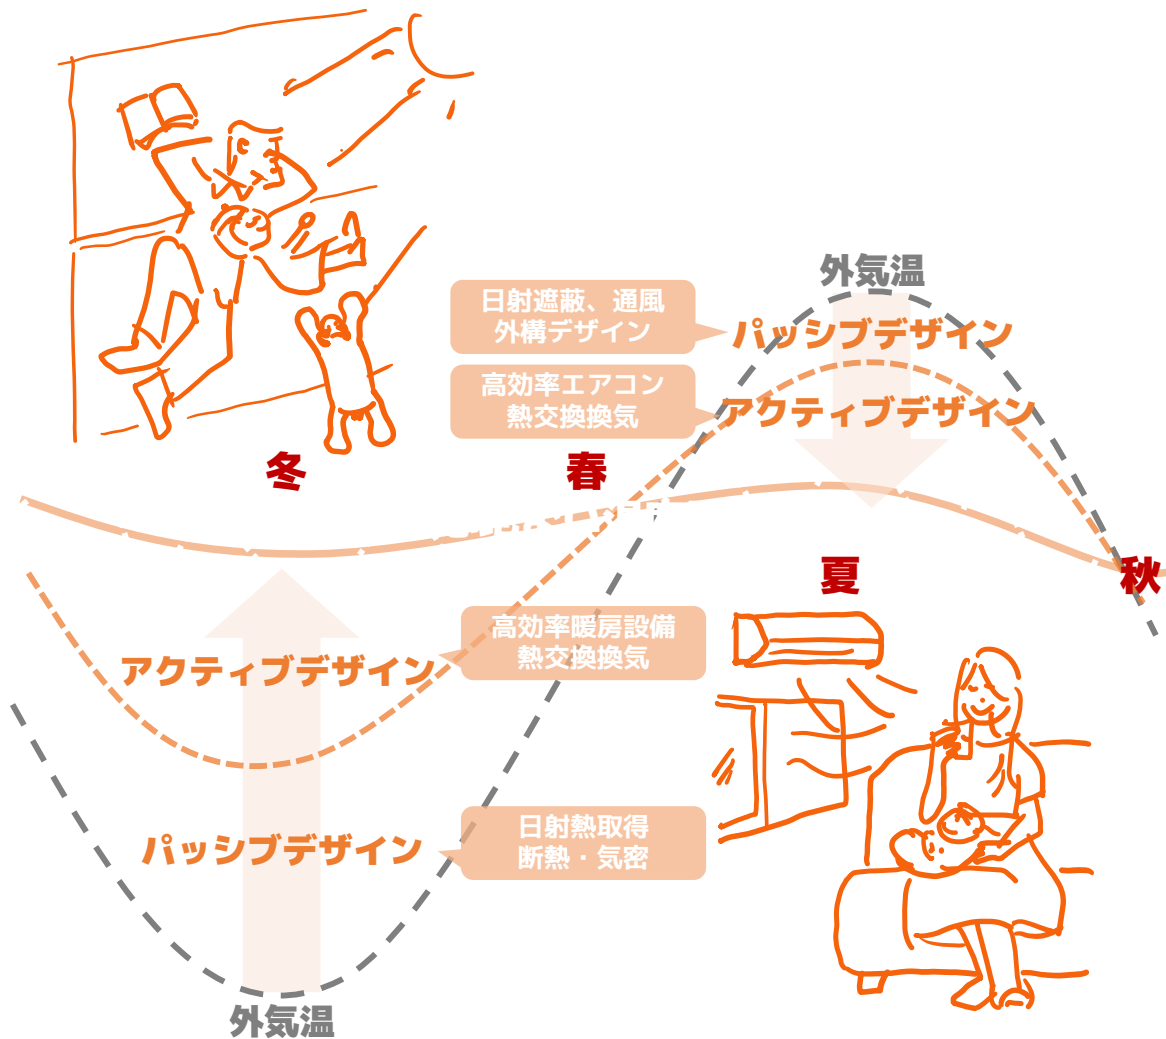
外気温

日射遮蔽、通風
外構デザイン

パッシブデザイン

高効率エアコン
熱交換換気

アクティブデザイン

冬

春

夏

秋

高効率暖房設備
熱交換換気

アクティブデザイン

日射熱取得
断熱・気密

パッシブデザイン

外気温